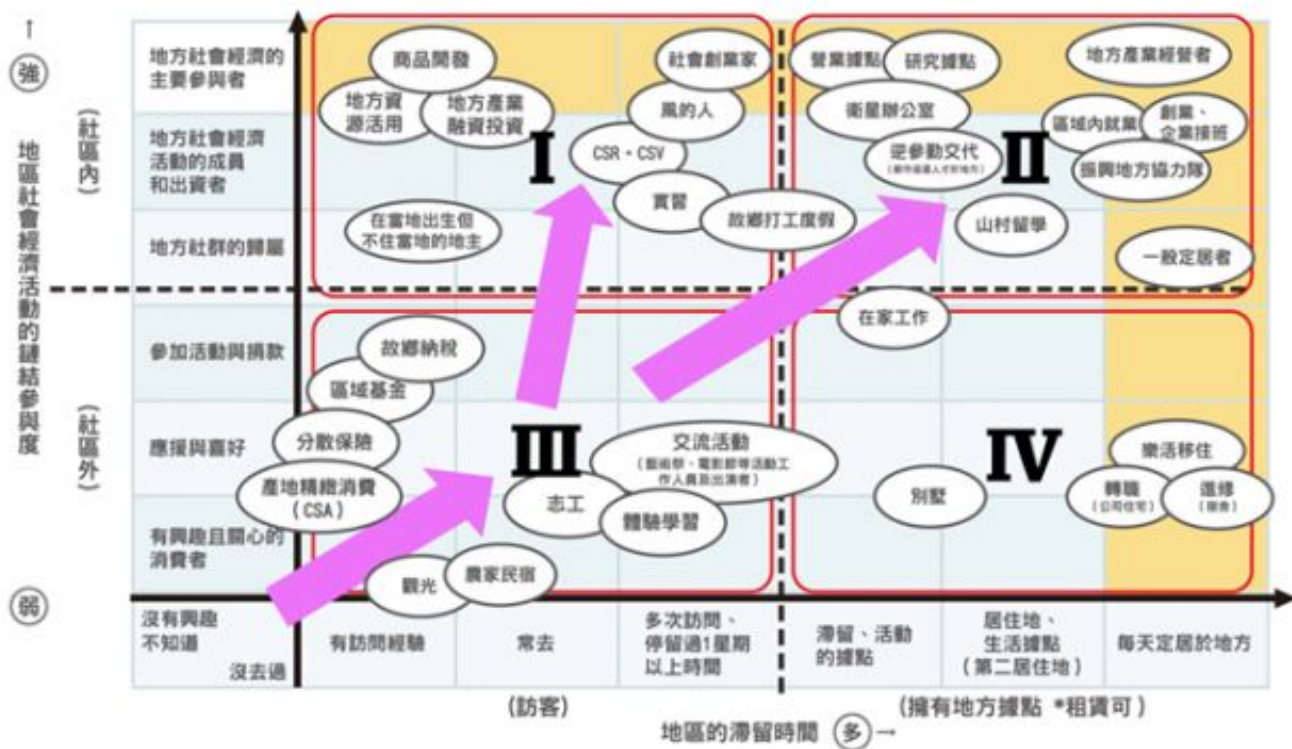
↑
強

地區社會經濟活動的鏈結參與度

(社區內)

(社區外)

弱

地方社會經濟的主要參與者

地方社會經濟活動的成員和出資者

地方社群的歸屬

參加活動與捐款

應援與喜好

有興趣且關心的消費者

商品開發
地方資源活用
地方產業融資投資
社會創業家
風的人
CSR・CSV
實習
故鄉打工度假
在當地出生但不住當地的地主
I

營業據點
研究據點
地方產業經營者
衛星辦公室
區域內就業
創業、企業接班
逆參勤交代
(都市菁英人才於地方)
振興地方協力隊
山村留學
一般定居者
II

在家工作

故鄉納稅
區域基金
分散保險
產地精緻消費(CSA)
交流活動
(藝術祭、電影節等活動工作人員及出演者)
志工
體驗學習
觀光
農家民宿
III

IV
樂活移住
別墅
轉職
(公司住宅)
遷移
(學書)

沒有興趣不知道
沒去過

有訪問經驗

常去

多次訪問、停留過1星期以上時間

滯留、活動的據點

居住地、生活據點(第二居住地)

每天定居於地方

(訪客)

(擁有地方據點 *租賃可)

地區的滯留時間 多→